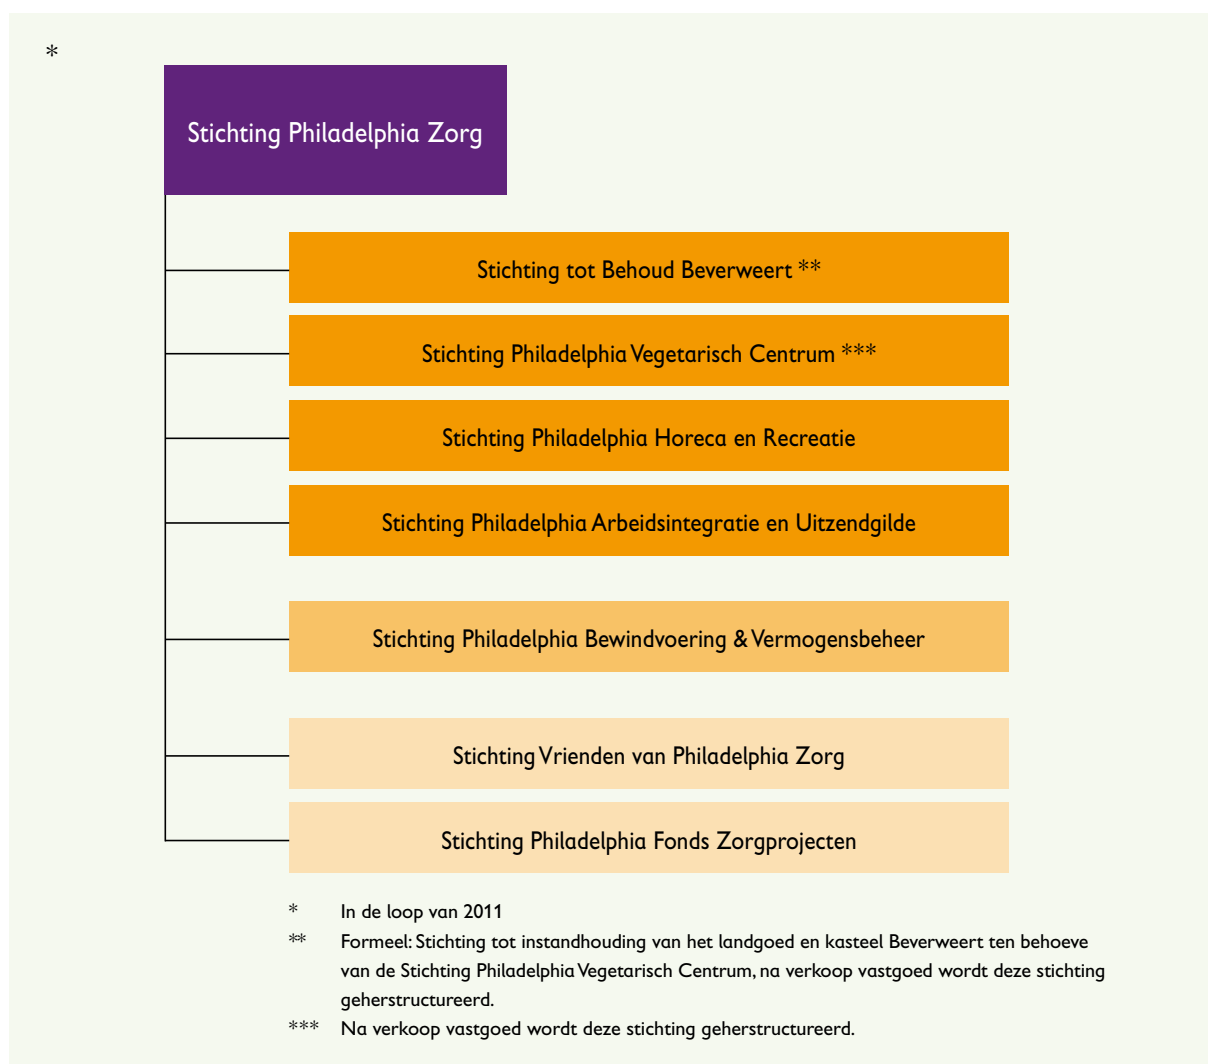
*

Stichting Philadelphia Zorg

Stichting tot Behoud Beverweert **

Stichting Philadelphia Vegetarisch Centrum ***

Stichting Philadelphia Horeca en Recreatie

Stichting Philadelphia Arbeidsintegratie en Uitzendgilde

Stichting Philadelphia Bewindvoering & Vermogensbeheer

Stichting Vrienden van Philadelphia Zorg

Stichting Philadelphia Fonds Zorgprojecten

* In de loop van 2011

** Formeel: Stichting tot instandhouding van het landgoed en kasteel Beverweert ten behoeve van de Stichting Philadelphia Vegetarisch Centrum, na verkoop vastgoed wordt deze stichting geherstructureerd.

*** Na verkoop vastgoed wordt deze stichting geherstructureerd.